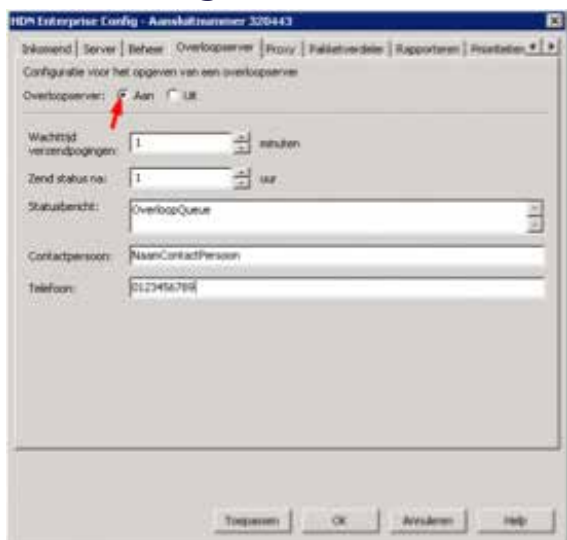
HDN Enterprise Config - Aansluitnummer 320443

Inkomend | Server | Beheer | Overloopserver | Proxy | Pakketverdeler | Rapporteren | Prioriteiten

Configuratie voor het opgeven van een overloopserver

Overloopserver: Aan Uit

Wachttijd verzendpogingen: 1 minuten

Zend status na: 1 uur

Statusbericht: OverloopQueue

Contactpersoon: NaamContactPersoon

Telefoon: 0123456789

Toepassen | OK | Annuleren | Help